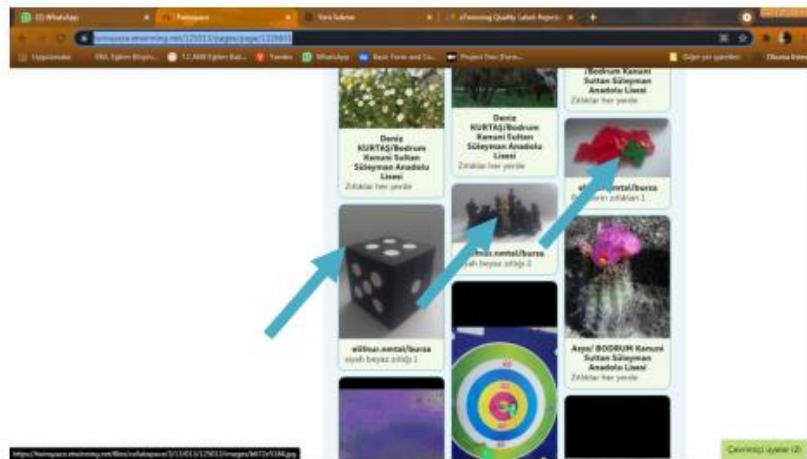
(2) WhatsApp
Twinspace
Yeni Sekme
eTwinning Quality Label Reject
twinspace.etwinning.net/125013/pages/page/1229831
Uygulamalar
EBA Eğitim Bilişim
T.C.MEB Eğitim Bak
Yandex
WhatsApp
Basic Form and Co
Project Title (Turn
Diğer yer işaretleri
Okuma listesi

Deniz KURTAŞ/Bodrum Kanuni Sultan Süleyman Anadolu Lisesi
Zıtlıklar her yerde

Deniz KURTAŞ/Bodrum Kanuni Sultan Süleyman Anadolu Lisesi
Zıtlıklar her yerde

/Bodrum Kanuni Sultan Süleyman Anadolu Lisesi
Zıtlıklar her yerde

elifnur.nental/bursa
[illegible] zıtlıkları 1

elifnur.nental/bursa
siyah beyaz zıtlığı 2

elifnur.nental/bursa
siyah beyaz zıtlığı 1

Arya/ BODRUM Kanuni Sultan Süleyman Anadolu Lisesi
Zıtlıklar her yerde

https://twinspace.etwinning.net/files/collabspace/3/13/013/125013/images/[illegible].jpg
Çevrimiçi üyeler (2)